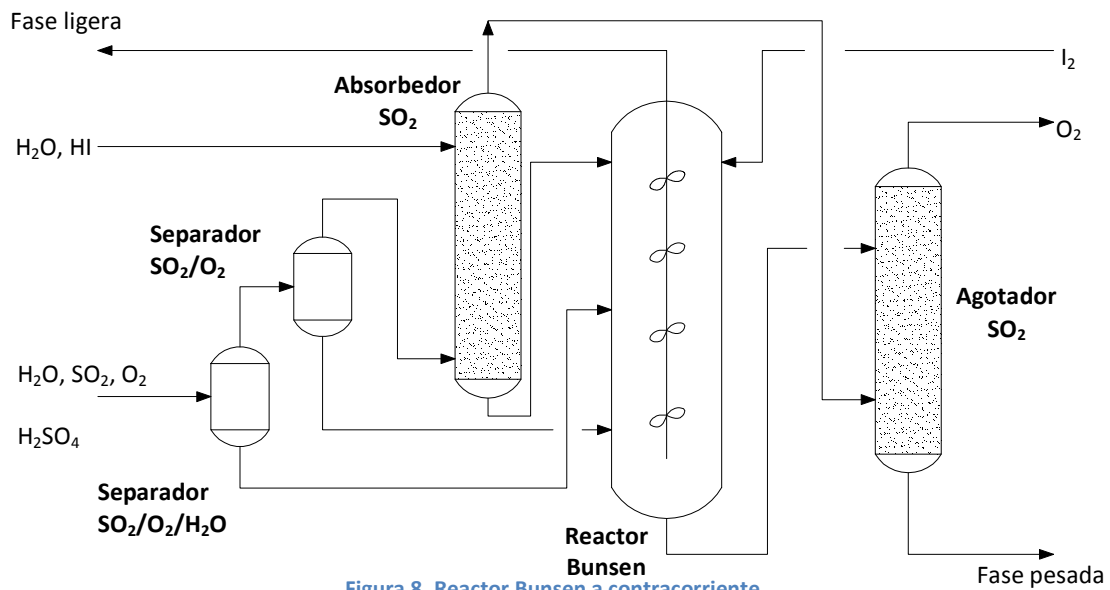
Fase ligera

$I_2$

Absorbedor $SO_2$

$H_2O$, HI

$O_2$

Separador $SO_2/O_2$

Agotador $SO_2$

$H_2O$, $SO_2$, $O_2$

$H_2SO_4$

Separador $SO_2/O_2/H_2O$

Reactor Bunsen

Fase pesada

Figura 8. Reactor Bunsen a contracorriente